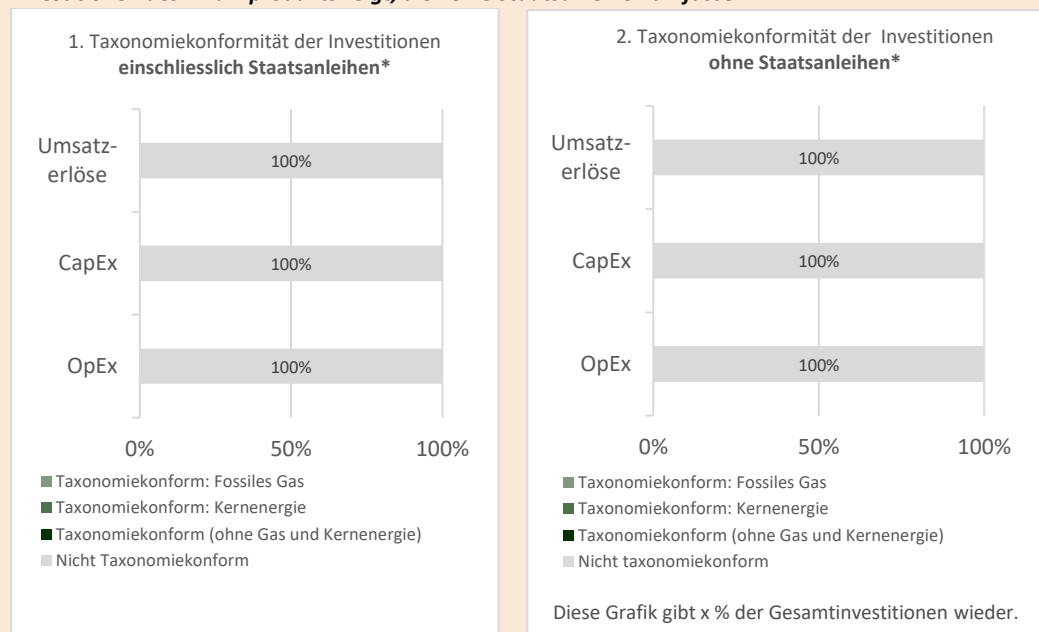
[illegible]

1. Taxonomiekonformität der Investitionen **einschliesslich Staatsanleihen***

Umsatzerlöse
100%

CapEx
100%

OpEx
100%

0% 50% 100%

Taxonomiekonform: Fossiles Gas
Taxonomiekonform: Kernenergie
Taxonomiekonform (ohne Gas und Kernenergie)
Nicht Taxonomiekonform

2. Taxonomiekonformität der Investitionen **ohne Staatsanleihen***

Umsatzerlöse
100%

CapEx
100%

OpEx
100%

0% 50% 100%

Taxonomiekonform: Fossiles Gas
Taxonomiekonform: Kernenergie
Taxonomiekonform (ohne Gas und Kernenergie)
Nicht taxonomiekonform

Diese Grafik gibt x % der Gesamtinvestitionen wieder.